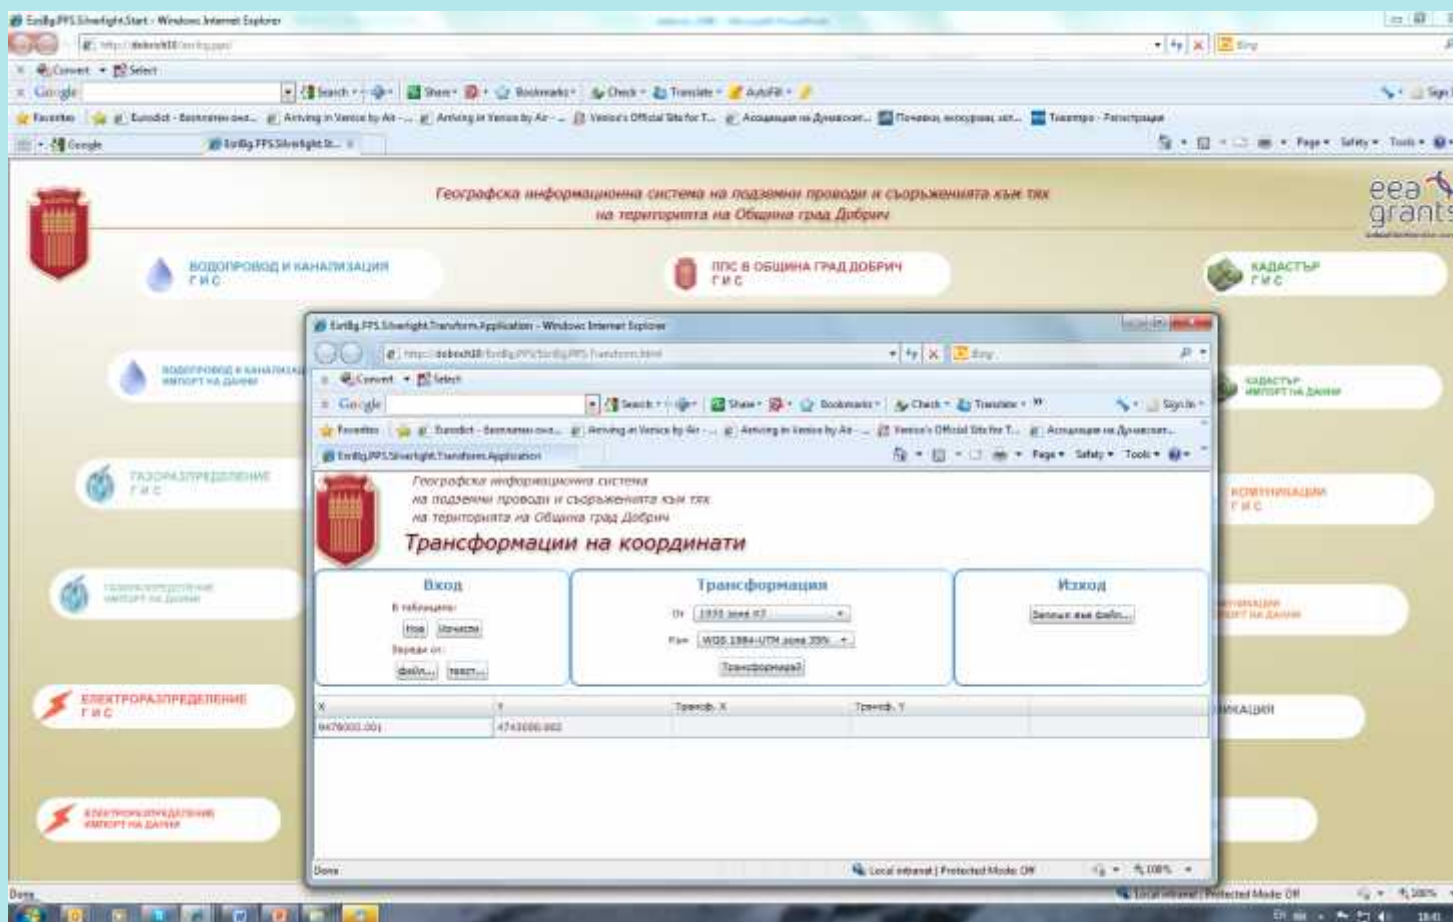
EsriBg.PPS.Silverlight.Start - Windows Internet Explorer

Convert Select

Google Search Share Bookmarks Check Translate AutoFill

Favorites Eurodict - безплатен онл... Arriving in Venice by Air - ... Arriving in Venice by Air - ... Venice's Official Site for T... Асоциация на Дунавски... Почивки, екскурзии, хот... Телетрип - Регистрация

Google EsriBg.PPS.Silverlight.St...

Page Safety Tools

Географска информационна система на подземни проводи и съоръженията към тях на територията на Община град Добрич

eea grants

ВОДОПРОВОД И КАНАЛИЗАЦИЯ ГИС

ППС В ОБЩИНА ГРАД ДОБРИЧ ГИС

КАДАСТЪР ГИС

ВОДОПРОВОД И КАНАЛИЗАЦИЯ ИМПОРТ НА ДАННИ

КАДАСТЪР ИМПОРТ НА ДАННИ

ГАЗОРАЗПРЕДЕЛЕНИЕ ГИС

КОМУНИКАЦИИ ГИС

ГАЗОРАЗПРЕДЕЛЕНИЕ ИМПОРТ НА ДАННИ

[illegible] ИМПОРТ НА ДАННИ

ЕЛЕКТРОРАЗПРЕДЕЛЕНИЕ ГИС

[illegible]НИКАЦИИ

ЕЛЕКТРОРАЗПРЕДЕЛЕНИЕ ИМПОРТ НА ДАННИ

EsriBg.PPS.Silverlight.Transform.Application - Windows Internet Explorer

Convert Select

Google Search Share Bookmarks Check Translate Sign In

Favorites Eurodict - безплатен онл... Arriving in Venice by Air - ... Arriving in Venice by Air - ... Venice's Official Site for T... Асоциация на Дунавски...

EsriBg.PPS.Silverlight.Transform.Application

Page Safety Tools

Географска информационна система
на подземни проводи и съоръженията към тях
на територията на Община град Добрич

Трансформации на координати

Вход
В таблицата:
Нов Изчисти
Зареди от:
файл... текст...

Трансформация
От: 1970 зона К3
Към: WGS 1984-UTM зона 35N
Трансформирай

Изход
Запиши във файл...

| X | Y | Трансф. X | Трансф. Y |
|---|---|---|---|
| 9478000.001 | 4743000.862 | | |

Done Local intranet | Protected Mode: Off 100%

Done Local intranet | Protected Mode: Off 100%